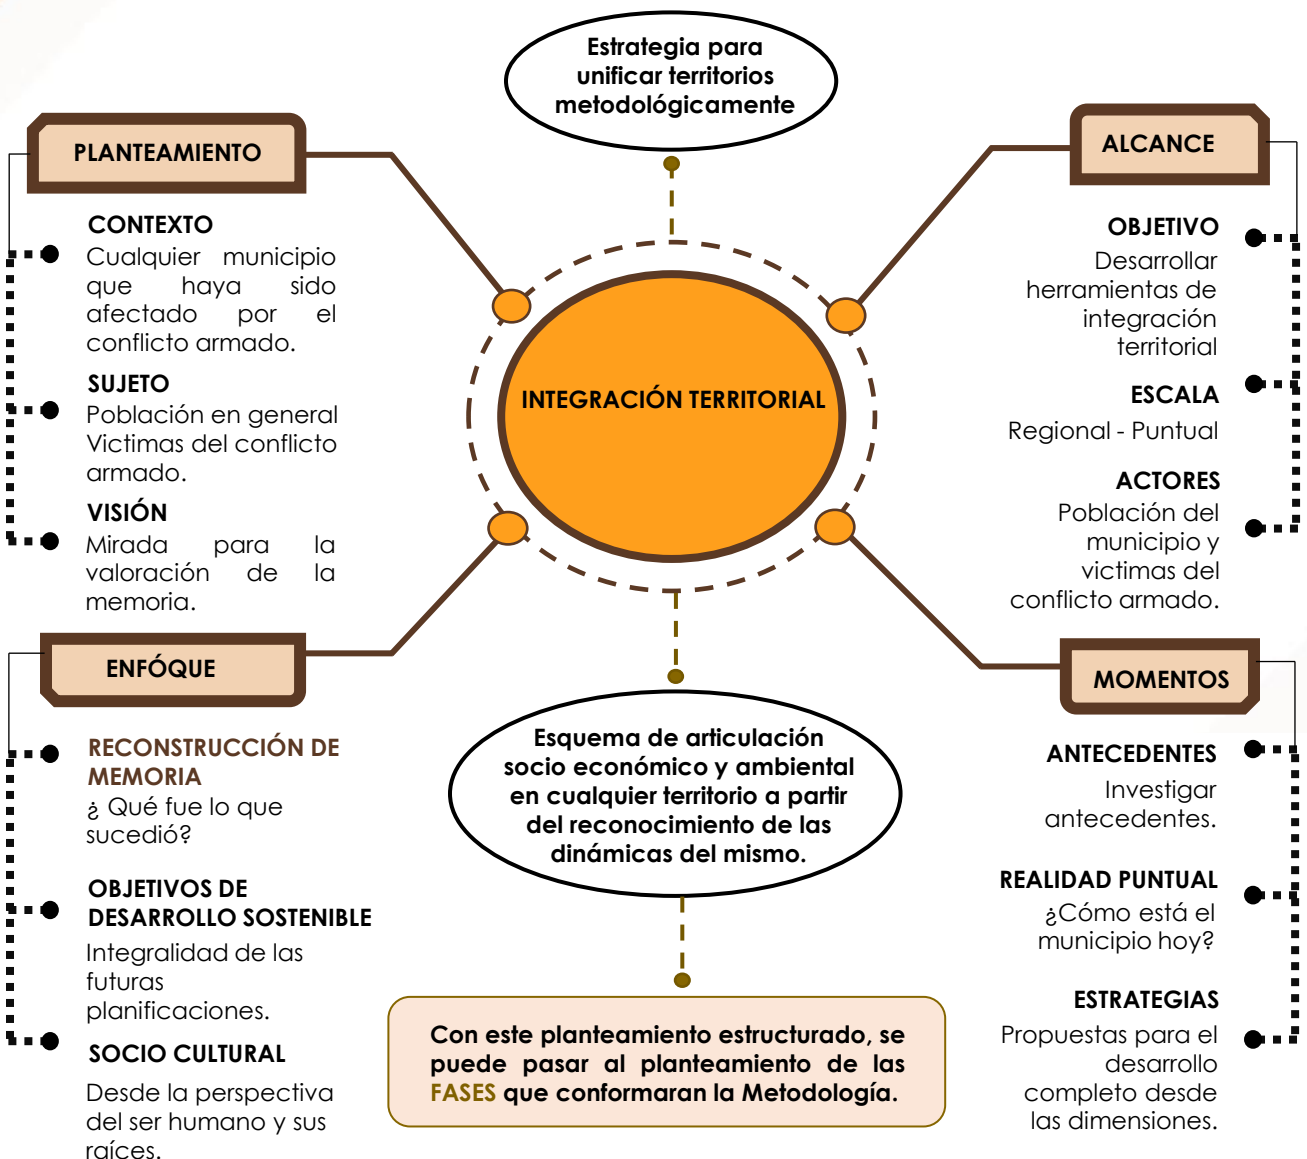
Estrategia para unificar territorios metodológicamente

PLANTEAMIENTO

CONTEXTO
Cualquier municipio que haya sido afectado por el conflicto armado.

SUJETO
Población en general Victimas del conflicto armado.

VISIÓN
Mirada para la valoración de la memoria.

INTEGRACIÓN TERRITORIAL

ALCANCE

OBJETIVO
Desarrollar herramientas de integración territorial

ESCALA
Regional - Puntual

ACTORES
Población del municipio y victimas del conflicto armado.

ENFÓQUE

RECONSTRUCCIÓN DE MEMORIA
¿ Qué fue lo que sucedió?

OBJETIVOS DE DESARROLLO SOSTENIBLE
Integralidad de las futuras planificaciones.

SOCIO CULTURAL
Desde la perspectiva del ser humano y sus raíces.

Esquema de articulación socio económico y ambiental en cualquier territorio a partir del reconocimiento de las dinámicas del mismo.

Con este planteamiento estructurado, se puede pasar al planteamiento de las FASES que conformaran la Metodología.

MOMENTOS

ANTECEDENTES
Investigar antecedentes.

REALIDAD PUNTUAL
¿Cómo está el municipio hoy?

ESTRATEGIAS
Propuestas para el desarrollo completo desde las dimensiones.